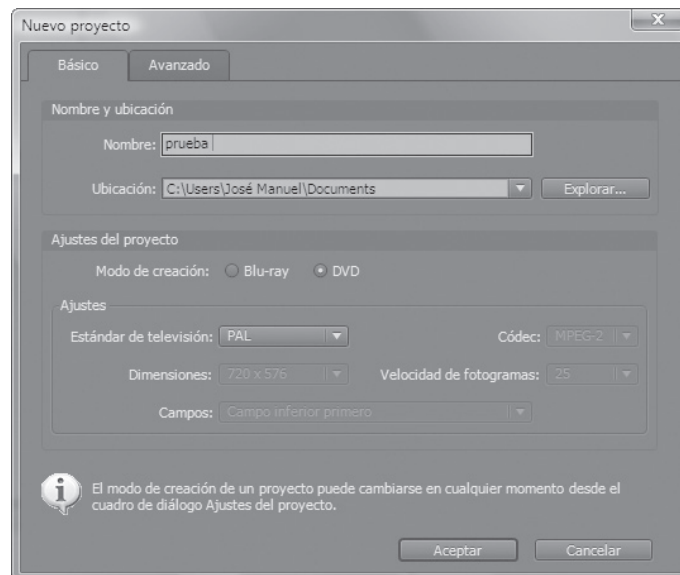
Nuevo proyecto

Básico | Avanzado

Nombre y ubicación

Nombre: prueba

Ubicación: C:\Users\José Manuel\Documents

Explorar...

Ajustes del proyecto

Modo de creación: Blu-ray DVD

Ajustes

Estándar de televisión: PAL

Códec: MPEG-2

Dimensiones: 720 x 576

Velocidad de fotogramas: 25

Campos: Campo inferior primero

El modo de creación de un proyecto puede cambiarse en cualquier momento desde el cuadro de diálogo Ajustes del proyecto.

Aceptar

Cancelar